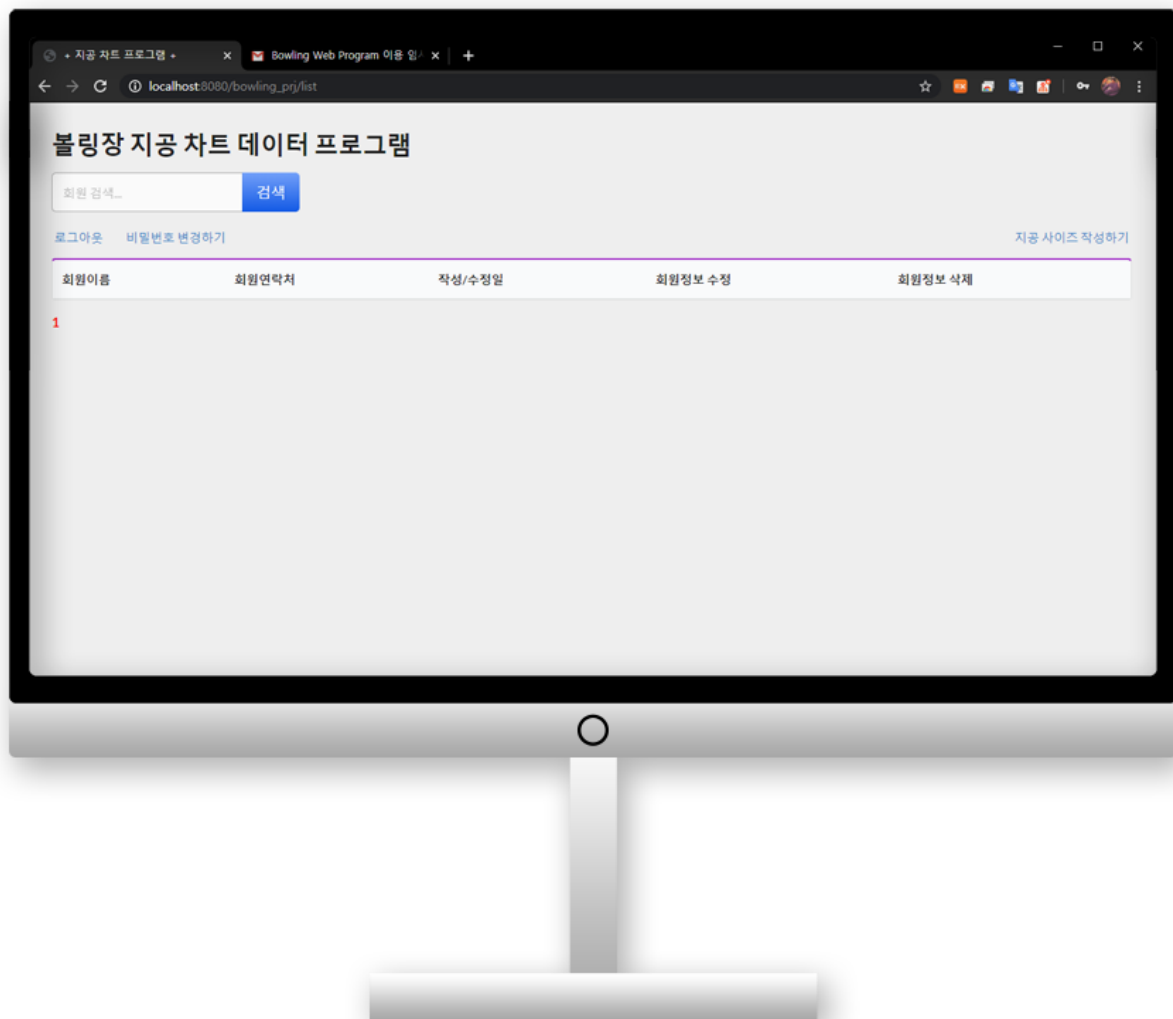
+ 지공 차트 프로그램 + ×
Bowling Web Program 이용 임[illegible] ×
+
localhost:8080/bowling_prj/list

볼링장 지공 차트 데이터 프로그램

회원 검색...
검색

로그아웃 비밀번호 변경하기
지공 사이즈 작성하기

| 회원이름 | 회원연락처 | 작성/수정일 | 회원정보 수정 | 회원정보 삭제 |
|---|---|---|---|---|

1